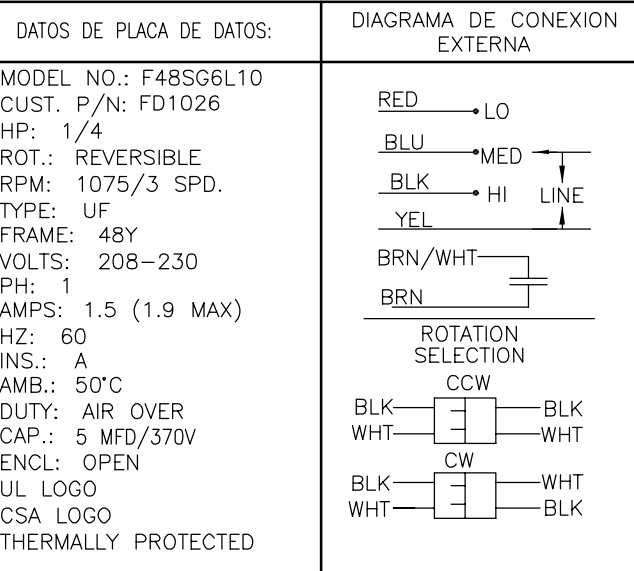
| DATOS DE PLACA DE DATOS: | DIAGRAMA DE CONEXION EXTERNA |
|---|---|

MODEL NO.: F48SG6L10
CUST. P/N: FD1026
HP: 1/4
ROT.: REVERSIBLE
RPM: 1075/3 SPD.
TYPE: UF
FRAME: 48Y
VOLTS: 208–230
PH: 1
AMPS: 1.5 (1.9 MAX)
HZ: 60
INS.: A
AMB.: 50°C
DUTY: AIR OVER
CAP.: 5 MFD/370V
ENCL: OPEN
UL LOGO
CSA LOGO
THERMALLY PROTECTED

RED LO
BLU MED
BLK HI
LINE
YEL
BRN/WHT
BRN

ROTATION SELECTION

CCW
BLK BLK
WHT WHT

CW
BLK WHT
WHT BLK